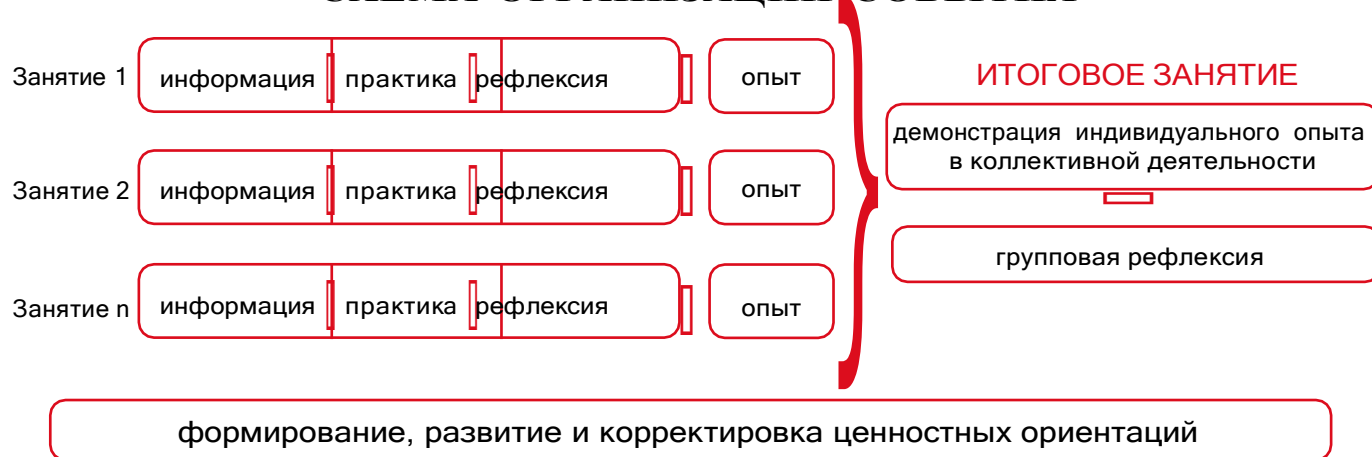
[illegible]

Занятие 1 информация практика рефлексия опыт

Занятие 2 информация практика рефлексия опыт

Занятие n информация практика рефлексия опыт

ИТОГОВОЕ ЗАНЯТИЕ

демонстрация индивидуального опыта в коллективной деятельности

групповая рефлексия

формирование, развитие и корректировка ценностных ориентаций